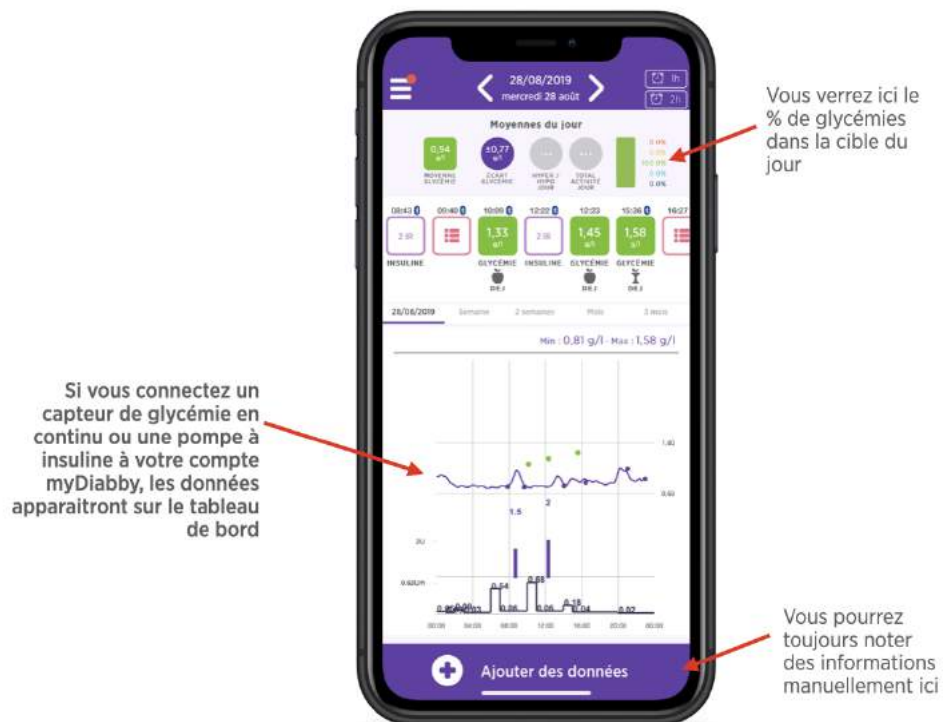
Si vous connectez un capteur de glycémie en continu ou une pompe à insuline à votre compte myDiabby, les données apparaitront sur le tableau de bord

28/08/2019
mercredi 28 août

1h
2h

Moyennes du jour

0,54 g/l
MOYENNE GLYCÉMIE

±0,77 g/l
ÉCART GLYCÉMIE

...
HYPER / HYPO JOUR

...
TOTAL ACTIVITÉ JOUR

0.0%
0.0%
100.0%
0.0%
0.0%

08:43 | 09:40 | 10:09 | 12:02 | 12:23 | 15:36 | 16:27

2 UI | | 1,33 g/l | 2 UI | 1,45 g/l | 1,58 g/l |

INSULINE | | GLYCÉMIE | INSULINE | GLYCÉMIE | GLYCÉMIE

DEJ | | DEJ | DEJ

28/08/2019 | Semaine | 2 semaines | Mois | 3 mois

Min : 0,81 g/l - Max : 1,58 g/l

1.40
0.80
1.5
2
2U
0.62U/h
0.54
0.85
0.18
0.06
0.06
0.04
0.02

00:00 | 04:00 | 08:00 | 12:00 | 16:00 | 20:00 | 00:00

Ajouter des données

Vous verrez ici le % de glycémies dans la cible du jour

Vous pourrez toujours noter des informations manuellement ici